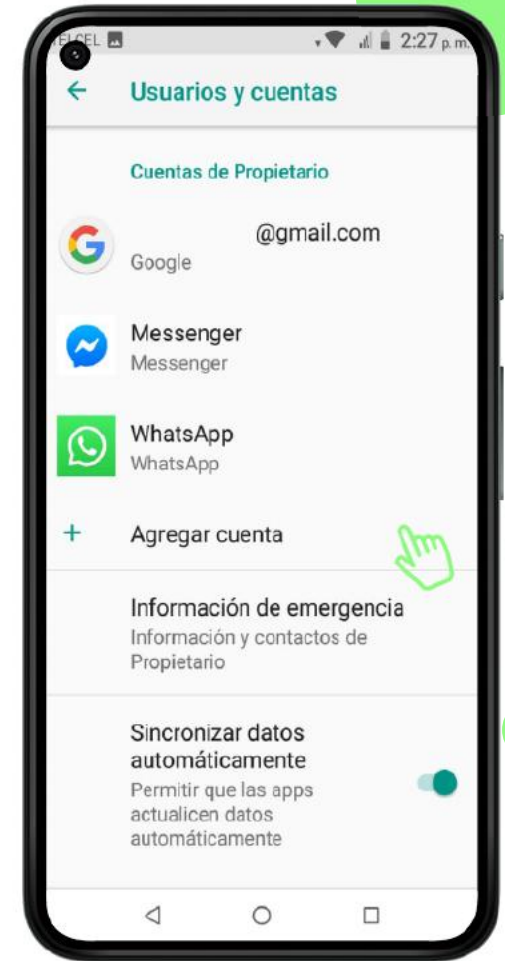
ELCEL 2:27 p. m.

Usuarios y cuentas

Cuentas de Propietario

@gmail.com
Google

Messenger
Messenger

WhatsApp
WhatsApp

+ Agregar cuenta

Información de emergencia
Información y contactos de Propietario

Sincronizar datos automáticamente
Permitir que las apps actualicen datos automáticamente